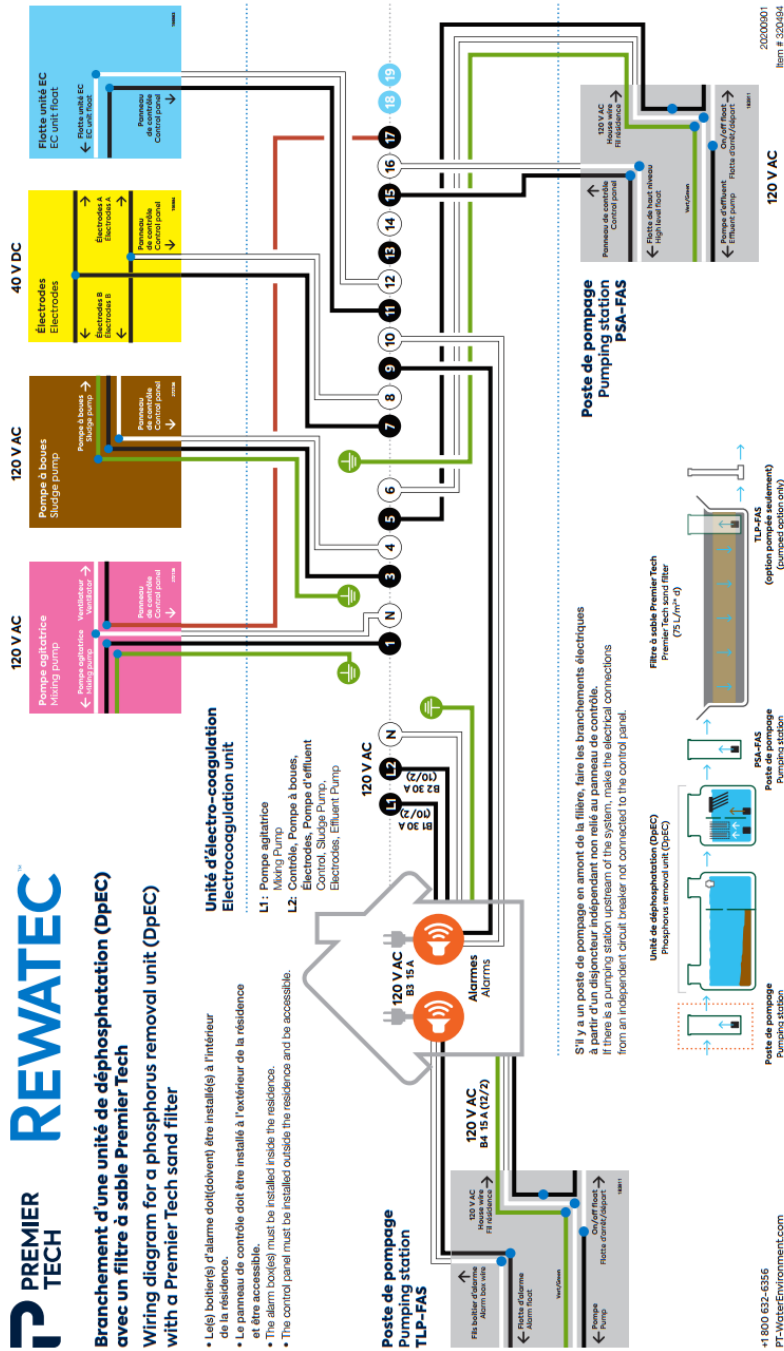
PREMIER TECH

REWATEC

Branchement d'une unité de déphosphatation (DpEC) avec un filtre à sable Premier Tech

Wiring diagram for a phosphorus removal unit (DpEC) with a Premier Tech sand filter

• Le(s) boîtier(s) d'alarme doit(doivent) être installé(s) à l'intérieur de la résidence.
• Le panneau de contrôle doit être installé à l'extérieur de la résidence et être accessible.
• The alarm box(es) must be installed inside the residence.
• The control panel must be installed outside the residence and be accessible.

Unité d'électro-coagulation
Electrocoagulation unit

L1: Pompe agitatrice
Mixing Pump
L2: Contrôle, Pompe à boues, Électrodes, Pompe d'effluent
Control, Sludge Pump, Electrodes, Effluent Pump

Poste de pompage
Pumping station
TLP-FAS

120 V AC
B4 15 A (1/2)

120 V AC
B3 15 A

Alarmes
Alarms

120 V AC
B1 30 A (1/2)
B2 30 A (1/2)
L1 L2 N

Fils boîtier d'alarme
Alarm box wire
Flotte d'alarme
Alarm float
Pompe
Pump
120 V AC
House wire
Fil résidence
On/off float
Flotte d'arrêt/départ
Vert/Green

120 V AC
Pompe agitatrice
Mixing pump
Pompe agitatrice
Mixing pump
Ventilateur
Ventilator
Panneau de contrôle
Control panel

120 V AC
Pompe à boues
Sludge pump
Pompe à boues
Sludge pump
Panneau de contrôle
Control panel

40 V DC
Électrodes
Electrodes
Électrodes B
Electrodes B
Électrodes A
Electrodes A
Panneau de contrôle
Control panel

Flotte unité EC
EC unit float
Flotte unité EC
EC unit float
Panneau de contrôle
Control panel

1 N 3 4 5 6 7 8 9 10 11 12 13 14 15 16 17 18 19

Poste de pompage
Pumping station
PSA-FAS

Panneau de contrôle
Control panel
Flotte de haut niveau
High level float
Pompe d'effluent
Effluent pump
Vert/Green
120 V AC
House wire
Fil résidence
On/off float
Flotte d'arrêt/départ

120 V AC

S'il y a un poste de pompage en amont de la filière, faire les branchements électriques à partir d'un disjoncteur indépendant non relié au panneau de contrôle.
If there is a pumping station upstream of the system, make the electrical connections from an independent circuit breaker not connected to the control panel.

Poste de pompage
Pumping station
Unité de déphosphatation (DpEC)
Phosphorus removal unit (DpEC)
PSA-FAS
Poste de pompage
Pumping station
Filtre à sable Premier Tech
Premier Tech sand filter
(75 L/m² d)
TLP-FAS
(option pompée seulement)
(pumped option only)

+1 800 632-6356
PT-WaterEnvironment.com

20200901
Item # 320494